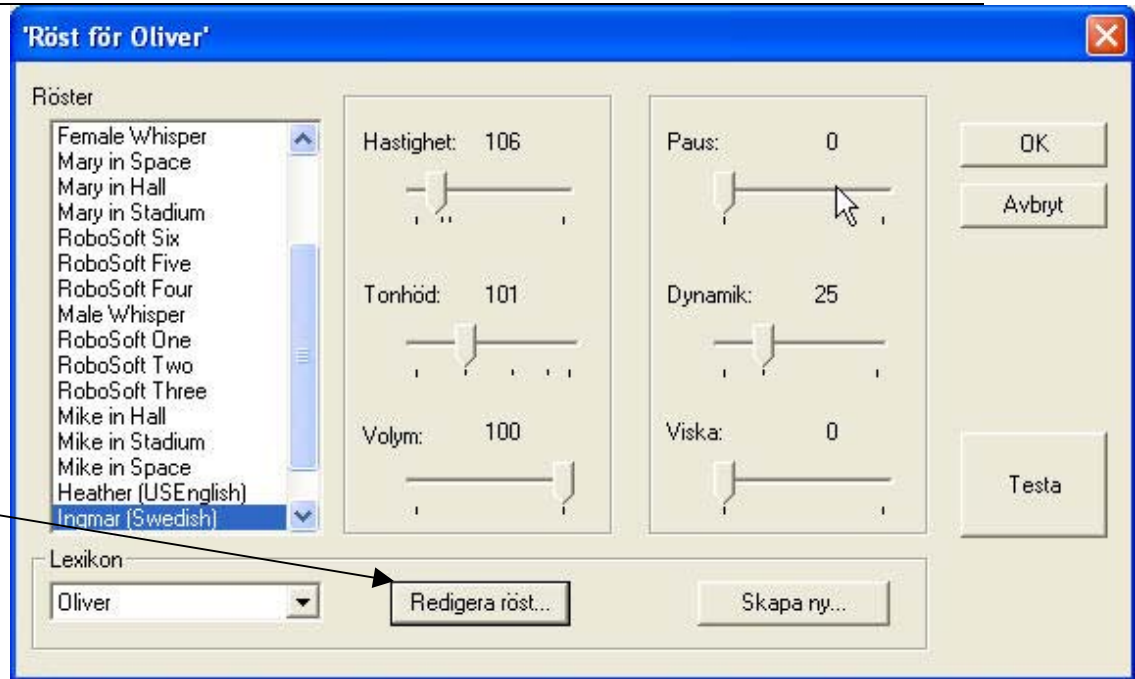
'Röst för Oliver'

Röster

Female Whisper
Mary in Space
Mary in Hall
Mary in Stadium
RoboSoft Six
RoboSoft Five
RoboSoft Four
Male Whisper
RoboSoft One
RoboSoft Two
RoboSoft Three
Mike in Hall
Mike in Stadium
Mike in Space
Heather (USEnglish)
Ingmar (Swedish)

Hastighet: 106

Tonhöd: 101

Volym: 100

Paus: 0

Dynamik: 25

Viska: 0

OK

Avbryt

Testa

Lexikon

Oliver

Redigera röst...

Skapa ny...